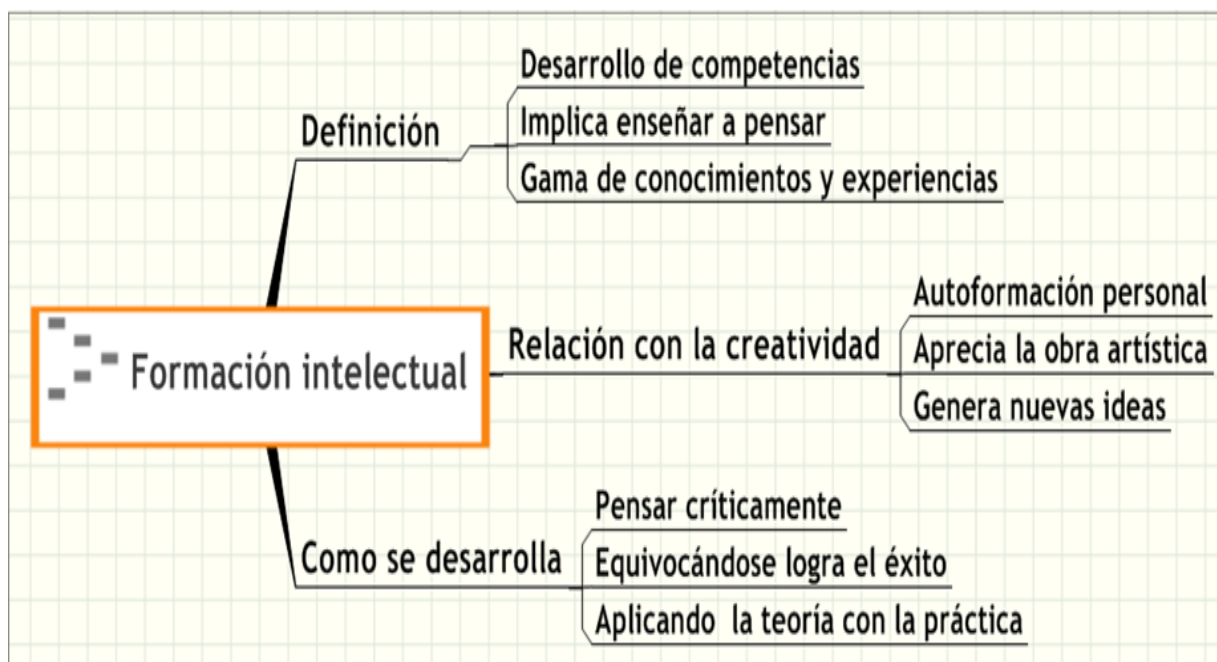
Formación intelectual

Definición
Desarrollo de competencias
Implica enseñar a pensar
Gama de conocimientos y experiencias

Relación con la creatividad
Autoformación personal
Aprecia la obra artística
Genera nuevas ideas

Como se desarrolla
Pensar críticamente
Equivocándose logra el éxito
Aplicando la teoría con la práctica